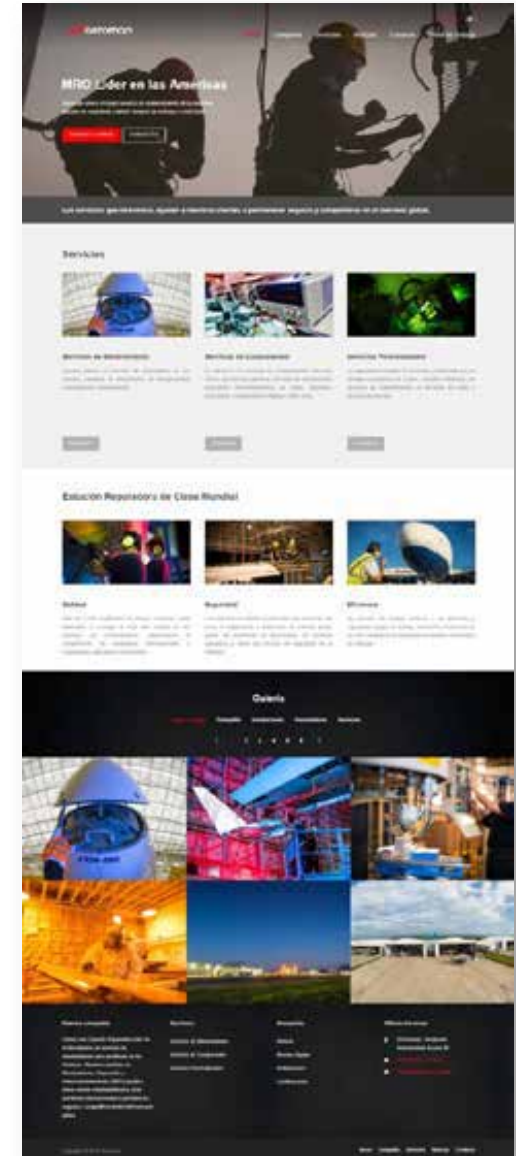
aeroman

MRO Líder en las Américas

Los servicios que ofrecemos ayudan a nuestros clientes a permanecer seguros y competitivos en el mercado global.

Servicios

Servicios de Mantenimiento

Servicios de Componentes

Servicios Tecnológicos

Estación Reparadora de Clase Mundial

Calidad

Seguridad

Eficiencia

Galería

Nuestra compañía

Servicios

Servicios de Mantenimiento

Servicios de Componentes

Servicios Tecnológicos

Nosotros

Oficina Nacional

Inicio Compañía Servicios Noticias Contacto